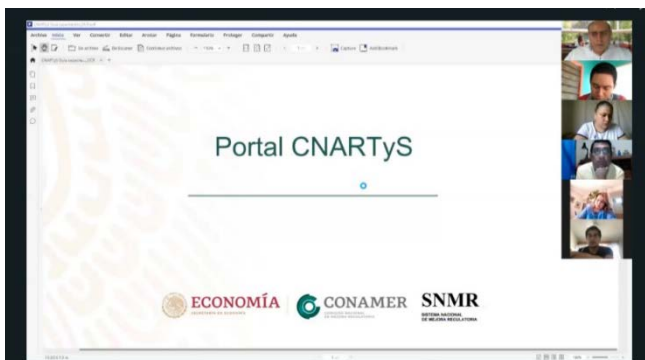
Archivo Inicio Ver Convertir Editar Anotar Página Formulario Proteger Compartir Ayuda

Portal CNARTyS

ECONOMÍA
SECRETARÍA DE ECONOMÍA

CONAMER
COMISIÓN NACIONAL DE MEJORA REGULATORIA

SNMR
SISTEMA NACIONAL DE MEJORA REGULATORIA